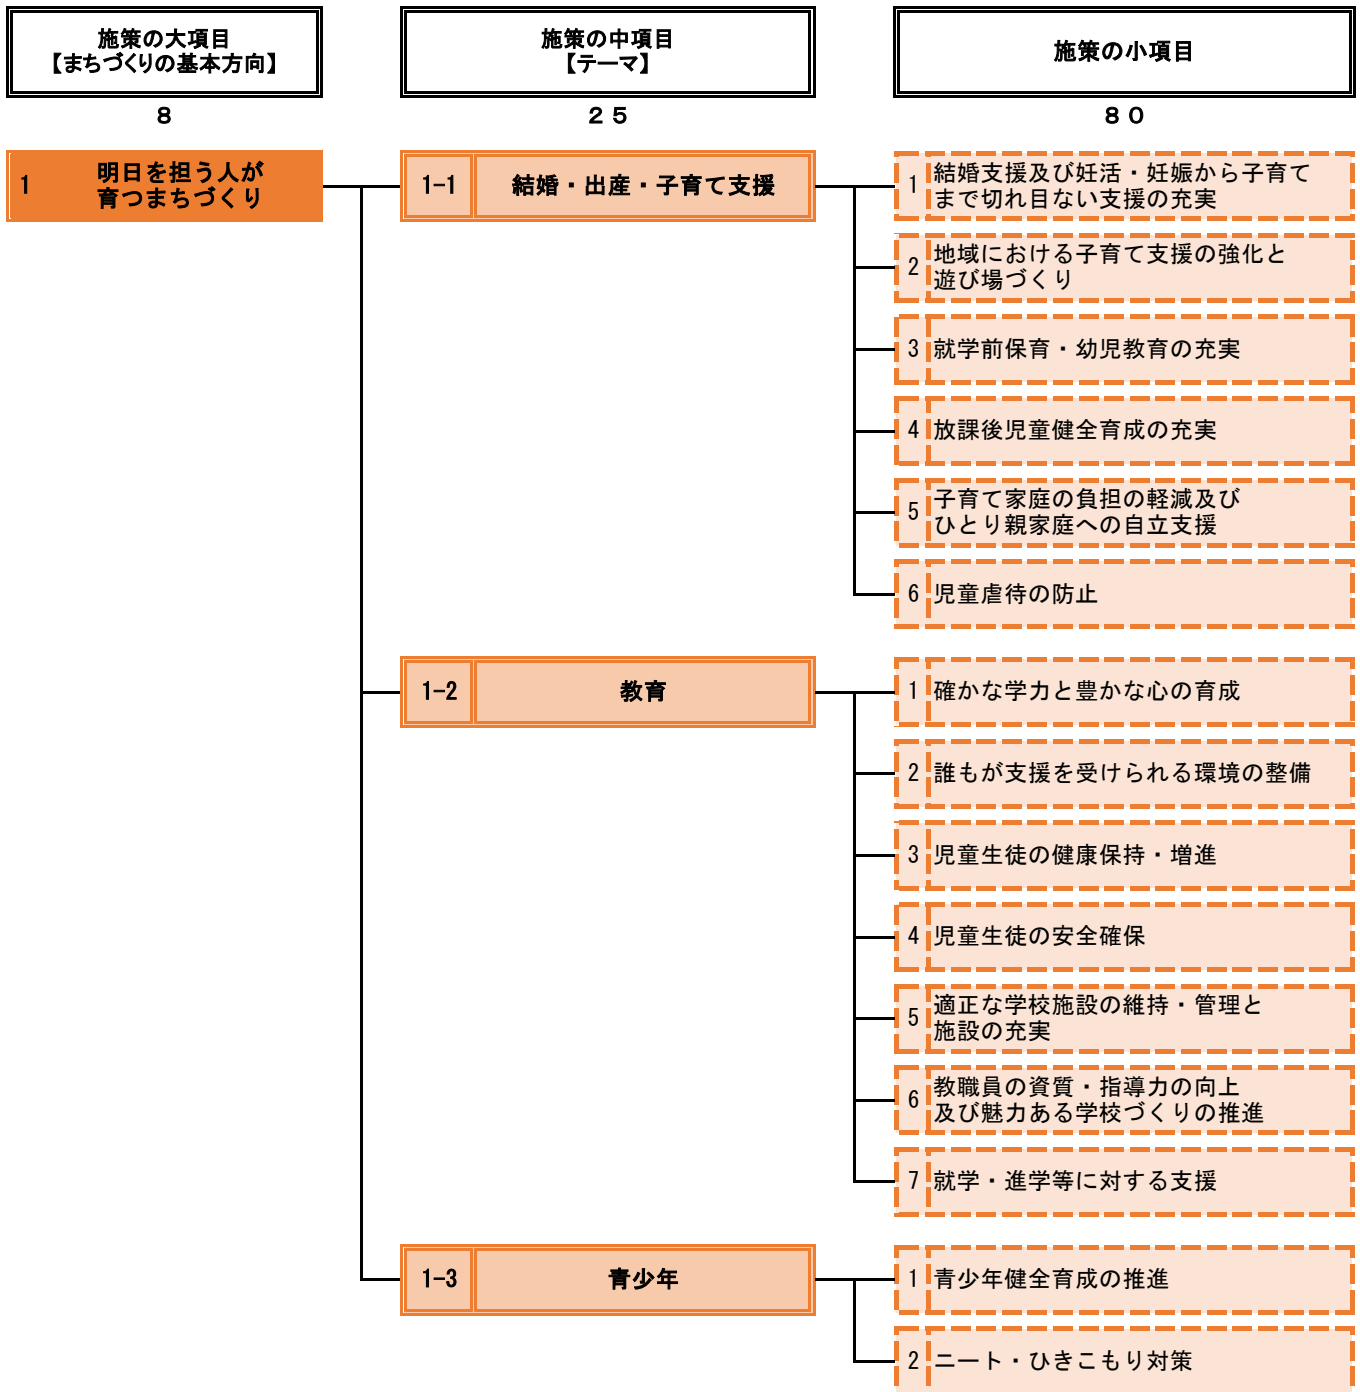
施策の大項目
【まちづくりの基本方向】

８

施策の中項目
【テーマ】

２５

施策の小項目

８０

1　明日を担う人が育つまちづくり

1-1　結婚・出産・子育て支援

1　結婚支援及び妊活・妊娠から子育てまで切れ目ない支援の充実

2　地域における子育て支援の強化と遊び場づくり

3　就学前保育・幼児教育の充実

4　放課後児童健全育成の充実

5　子育て家庭の負担の軽減及びひとり親家庭への自立支援

6　児童虐待の防止

1-2　教育

1　確かな学力と豊かな心の育成

2　誰もが支援を受けられる環境の整備

3　児童生徒の健康保持・増進

4　児童生徒の安全確保

5　適正な学校施設の維持・管理と施設の充実

6　教職員の資質・指導力の向上及び魅力ある学校づくりの推進

7　就学・進学等に対する支援

1-3　青少年

1　青少年健全育成の推進

2　ニート・ひきこもり対策